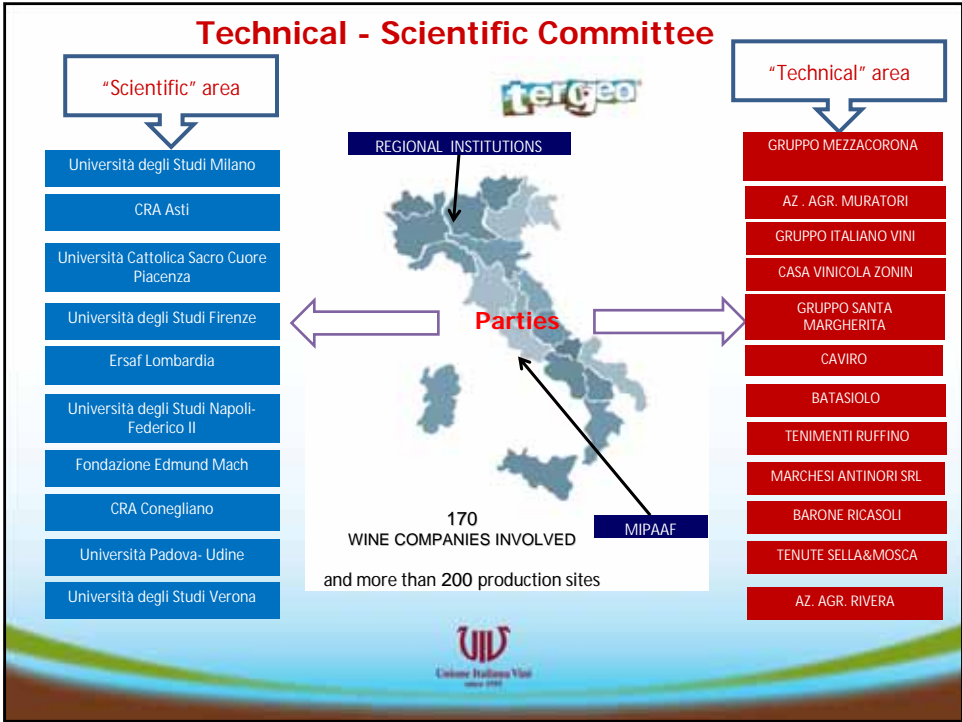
Technical - Scientific Committee

"Scientific" area

tergeo

"Technical" area

Università degli Studi Milano

CRA Asti

Università Cattolica Sacro Cuore Piacenza

Università degli Studi Firenze

Ersaf Lombardia

Università degli Studi Napoli-Federico II

Fondazione Edmund Mach

CRA Conegliano

Università Padova- Udine

Università degli Studi Verona

REGIONAL INSTITUTIONS

Parties

170
WINE COMPANIES INVOLVED

MIPAAF

and more than 200 production sites

GRUPPO MEZZACORONA

AZ . AGR. MURATORI

GRUPPO ITALIANO VINI

CASA VINICOLA ZONIN

GRUPPO SANTA MARGHERITA

CAVIRO

BATASIOLO

TENIMENTI RUFFINO

MARCHESI ANTINORI SRL

BARONE RICASOLI

TENUTE SELLA&MOSCA

AZ. AGR. RIVERA

UIV
Unione Italiana Vini
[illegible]